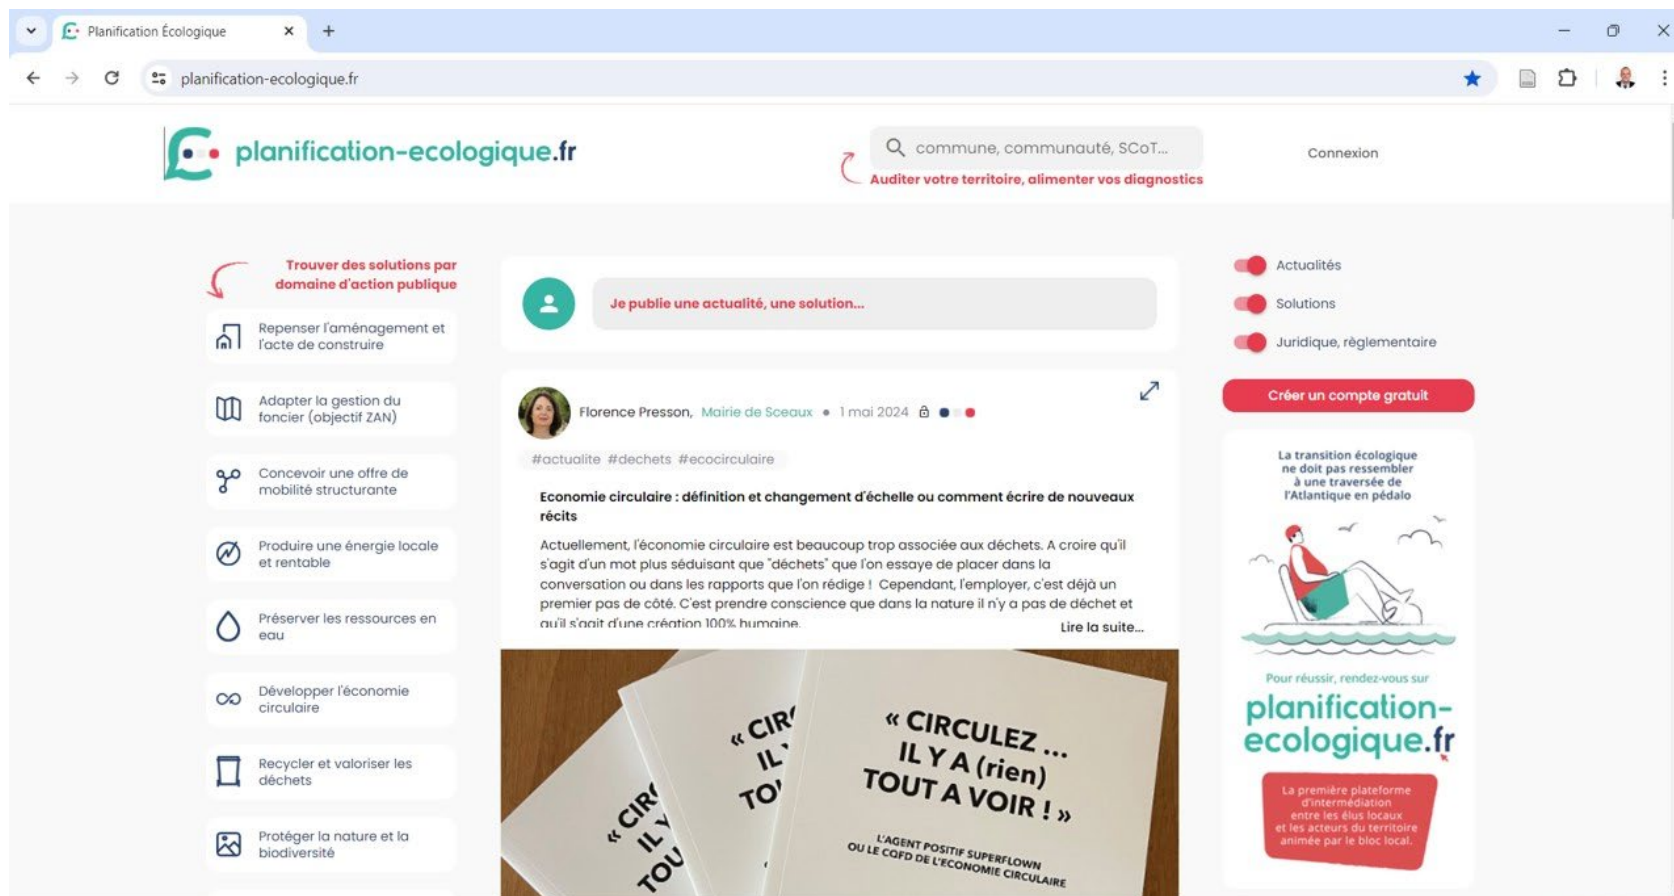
Planification Écologique

planification-ecologique.fr

planification-ecologique.fr

commune, communauté, SCoT...

Auditer votre territoire, alimenter vos diagnostics

Connexion

Trouver des solutions par domaine d'action publique

Repenser l'aménagement et l'acte de construire

Adapter la gestion du foncier (objectif ZAN)

Concevoir une offre de mobilité structurante

Produire une énergie locale et rentable

Préserver les ressources en eau

Développer l'économie circulaire

Recycler et valoriser les déchets

Protéger la nature et la biodiversité

Je publie une actualité, une solution...

Florence Presson, Mairie de Sceaux • 1 mai 2024

#actualite #dechets #ecocirculaire

Economie circulaire : définition et changement d'échelle ou comment écrire de nouveaux récits

Actuellement, l'économie circulaire est beaucoup trop associée aux déchets. A croire qu'il s'agit d'un mot plus séduisant que "déchets" que l'on essaye de placer dans la conversation ou dans les rapports que l'on rédige ! Cependant, l'employer, c'est déjà un premier pas de côté. C'est prendre conscience que dans la nature il n'y a pas de déchet et qu'il s'agit d'une création 100% humaine.

Lire la suite...

« CIRCULEZ ... IL Y A (rien) TOUT A VOIR ! »

L'AGENT POSITIF SUPERFLOWN OU LE CQFD DE L'ECONOMIE CIRCULAIRE

« CIR IL TO

« CIR IL Y TOU

Actualités

Solutions

Juridique, règlementaire

Créer un compte gratuit

La transition écologique ne doit pas ressembler à une traversée de l'Atlantique en pédalo

Pour réussir, rendez-vous sur

planification-ecologique.fr

La première plateforme d'intermédiation entre les élus locaux et les acteurs du territoire animée par le bloc local.